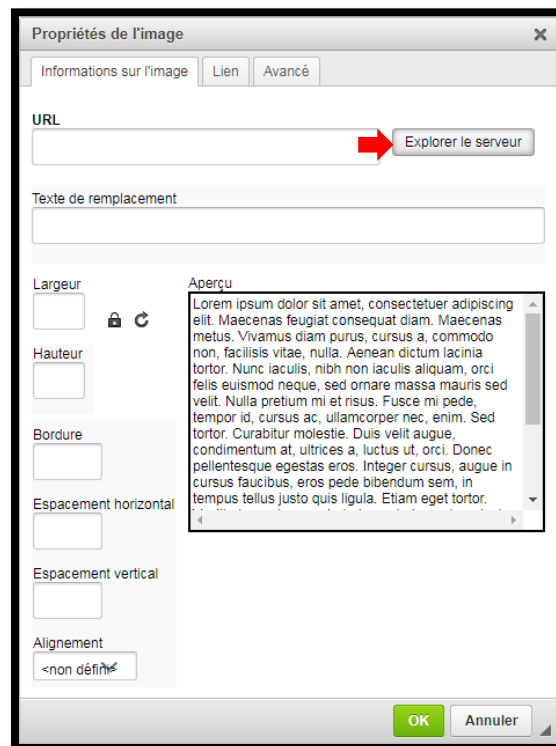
Propriétés de l'image

Informations sur l'image | Lien | Avancé

URL

Explorer le serveur

Texte de remplacement

Largeur

Hauteur

Bordure

Espacement horizontal

Espacement vertical

Alignement

<non défini>

Aperçu

Lorem ipsum dolor sit amet, consectetuer adipiscing elit. Maecenas feugiat consequat diam. Maecenas metus. Vivamus diam purus, cursus a, commodo non, facilisis vitae, nulla. Aenean dictum lacinia tortor. Nunc iaculis, nibh non iaculis aliquam, orci felis euismod neque, sed ornare massa mauris sed velit. Nulla pretium mi et risus. Fusce mi pede, tempor id, cursus ac, ullamcorper nec, enim. Sed tortor. Curabitur molestie. Duis velit augue, condimentum at, ultrices a, luctus ut, orci. Donec pellentesque egestas eros. Integer cursus, augue in cursus faucibus, eros pede bibendum sem, in tempus tellus justo quis ligula. Etiam eget tortor. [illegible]

OK

Annuler